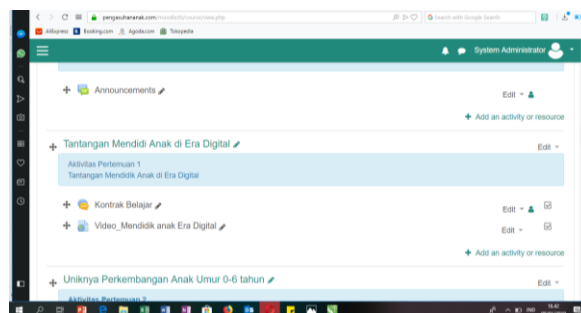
pengasuhananak.com/moodle35/course/view.php

Search with Google Search

AliExpress Booking.com Agoda.com Tokopedia

System Administrator

Announcements

Edit

Add an activity or resource

Tantangan Mendidi Anak di Era Digital

Edit

Aktivitas Pertemuan 1
Tantangan Mendidik Anak di Era Digital

Kontrak Belajar

Edit

Video_Mendidik anak Era Digital

Edit

Add an activity or resource

Uniknya Perkembangan Anak Umur 0-6 tahun

Edit

Aktivitas Pertemuan 2

16:42